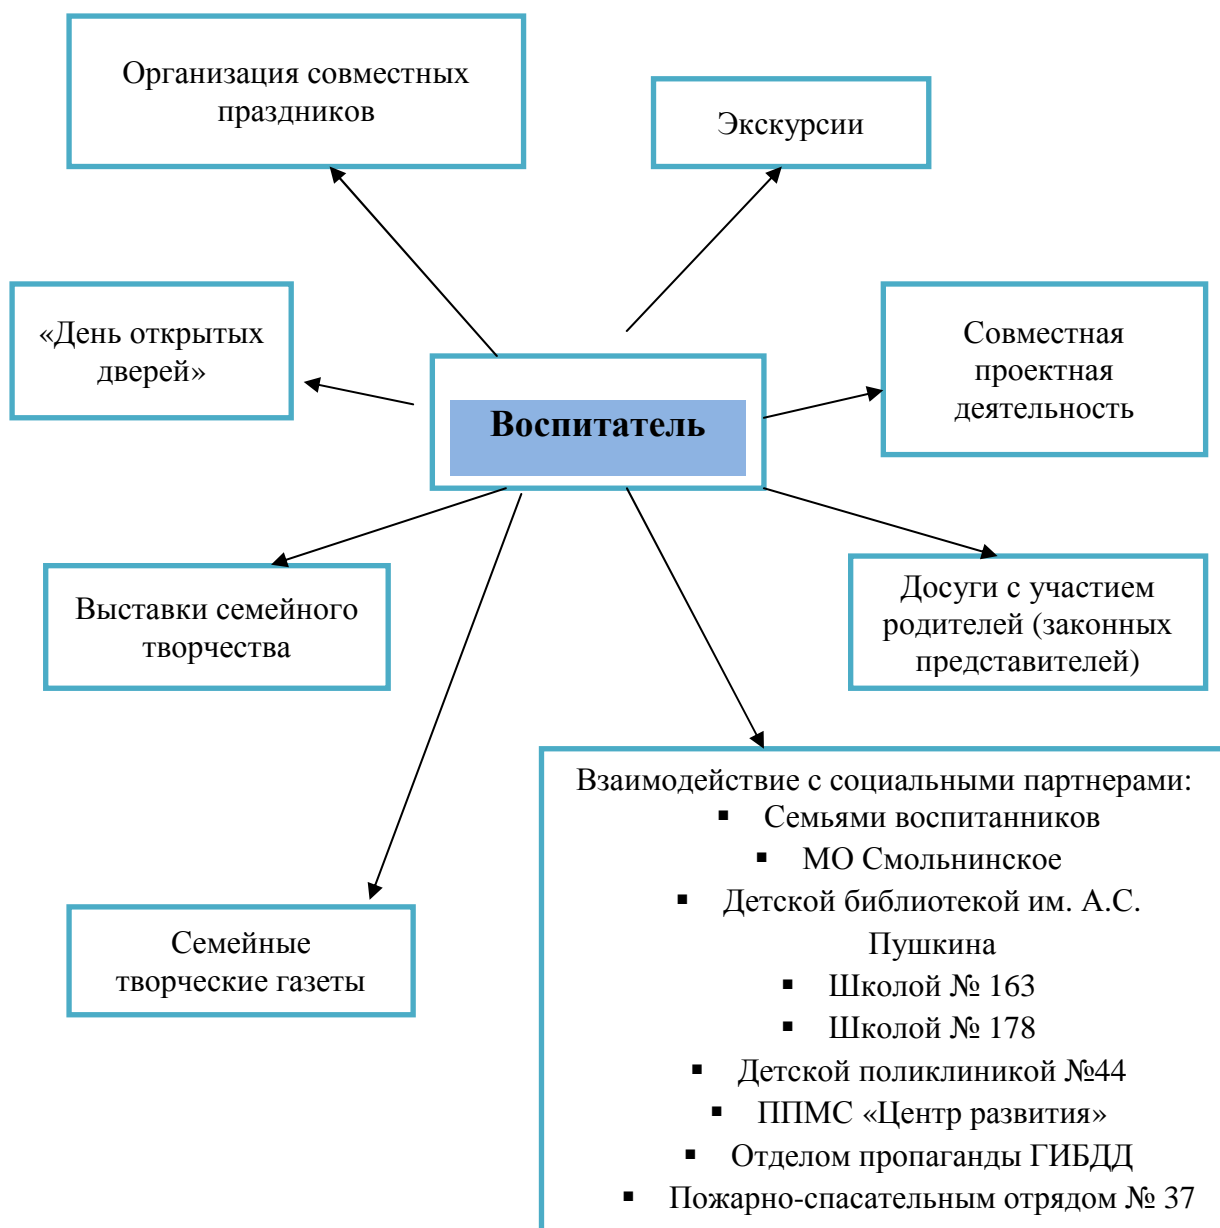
Организация совместных праздников

Экскурсии

«День открытых дверей»

Воспитатель

Совместная проектная деятельность

Выставки семейного творчества

Досуги с участием родителей (законных представителей)

Семейные творческие газеты

Взаимодействие с социальными партнерами:
- Семьями воспитанников
- МО Смольнинское
- Детской библиотекой им. А.С. Пушкина
- Школой № 163
- Школой № 178
- Детской поликлиникой №44
- ППМС «Центр развития»
- Отделом пропаганды ГИБДД
- Пожарно-спасательным отрядом № 37